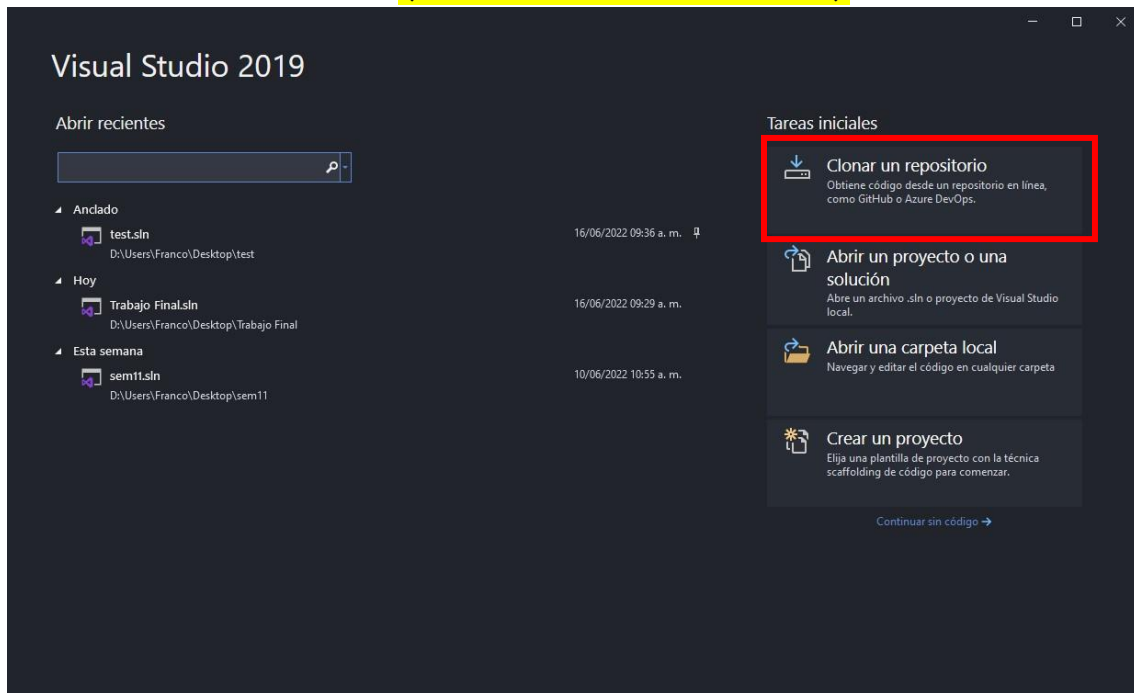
Visual Studio 2019

Abrir recientes

Anclado

test.sln
D:\Users\Franco\Desktop\test
16/06/2022 09:36 a. m.

Hoy

Trabajo Final.sln
D:\Users\Franco\Desktop\Trabajo Final
16/06/2022 09:29 a. m.

Esta semana

sem11.sln
D:\Users\Franco\Desktop\sem11
10/06/2022 10:55 a. m.

Tareas iniciales

Clonar un repositorio
Obtiene código desde un repositorio en línea, como GitHub o Azure DevOps.

Abrir un proyecto o una solución
Abre un archivo .sln o proyecto de Visual Studio local.

Abrir una carpeta local
Navegar y editar el código en cualquier carpeta

Crear un proyecto
Elija una plantilla de proyecto con la técnica scaffolding de código para comenzar.

Continuar sin código →